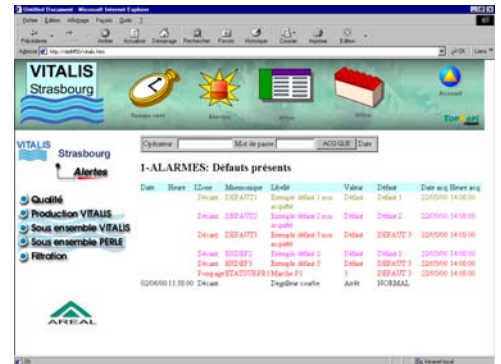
Untitled Document - Microsoft Internet Explorer

Fichier Edition Affichage Favoris Outils ?

Précédente Suivante Arrêter Actualiser Démarrage Rechercher Favoris Historique Courrier Imprimer Edition

Adresse http://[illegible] OK Liens

VITALIS Strasbourg

Temps réel Alarmes Accueil

VITALIS Strasbourg Alertes

Qualité
Production VITALIS
Sous ensemble VITALIS
Sous ensemble PERLE
Filtration

AREAL

Opérateur Mot de passe ACQ GLB Date

1-ALARMES: Défauts présents

| Date | Heure | Zone | Mnemonique | Libellé | Valeur | Défaut | Date acq Heure acq |
|---|---|---|---|---|---|---|---|
| | | Décant | DEFAUT1 | Exemple défaut 1 non acquitté | Défaut | Défaut 1 | 22/05/00 14:08:00 |
| | | Décant | DEFAUT2 | Exemple défaut 2 non acquitté | Défaut | Défaut 2 | 22/05/00 14:08:00 |
| | | Décant | DEFAUT3 | Exemple défaut 3 non acquitté | Défaut | DEFAUT 3 | 22/05/00 14:08:00 |
| | | Décant | EXDEF2 | Exemple défaut 2 | Défaut | Défaut 2 | 22/05/00 14:08:00 |
| | | Décant | EXDEF3 | Exemple défaut 3 | Défaut | DEFAUT 3 | 22/05/00 14:08:00 |
| | | Pompage | ETATSURPR1 | Marche P1 | 3 | DEFAUT 3 | 22/05/00 14:08:00 |
| 02/06/00 | 11:32:00 | Décant | | Dégrilleur courbe | Arrêt | NORMAL | |

Intranet local